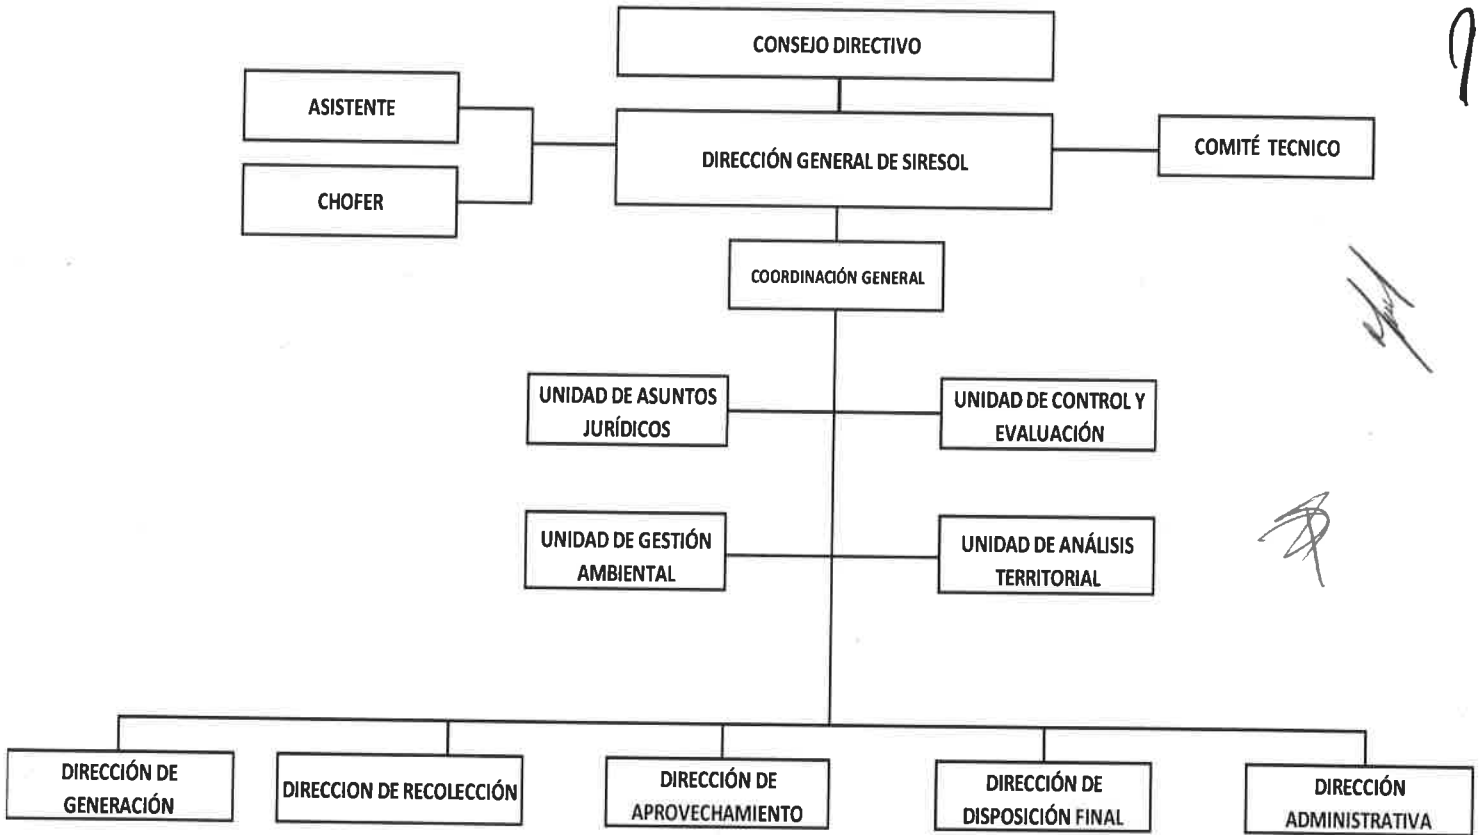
CONSEJO DIRECTIVO

ASISTENTE

CHOFER

DIRECCIÓN GENERAL DE SIRESOL

COMITÉ TECNICO

COORDINACIÓN GENERAL

UNIDAD DE ASUNTOS JURÍDICOS

UNIDAD DE CONTROL Y EVALUACIÓN

UNIDAD DE GESTIÓN AMBIENTAL

UNIDAD DE ANÁLISIS TERRITORIAL

DIRECCIÓN DE GENERACIÓN

DIRECCION DE RECOLECCIÓN

DIRECCIÓN DE APROVECHAMIENTO

DIRECCIÓN DE DISPOSICIÓN FINAL

DIRECCIÓN ADMINISTRATIVA